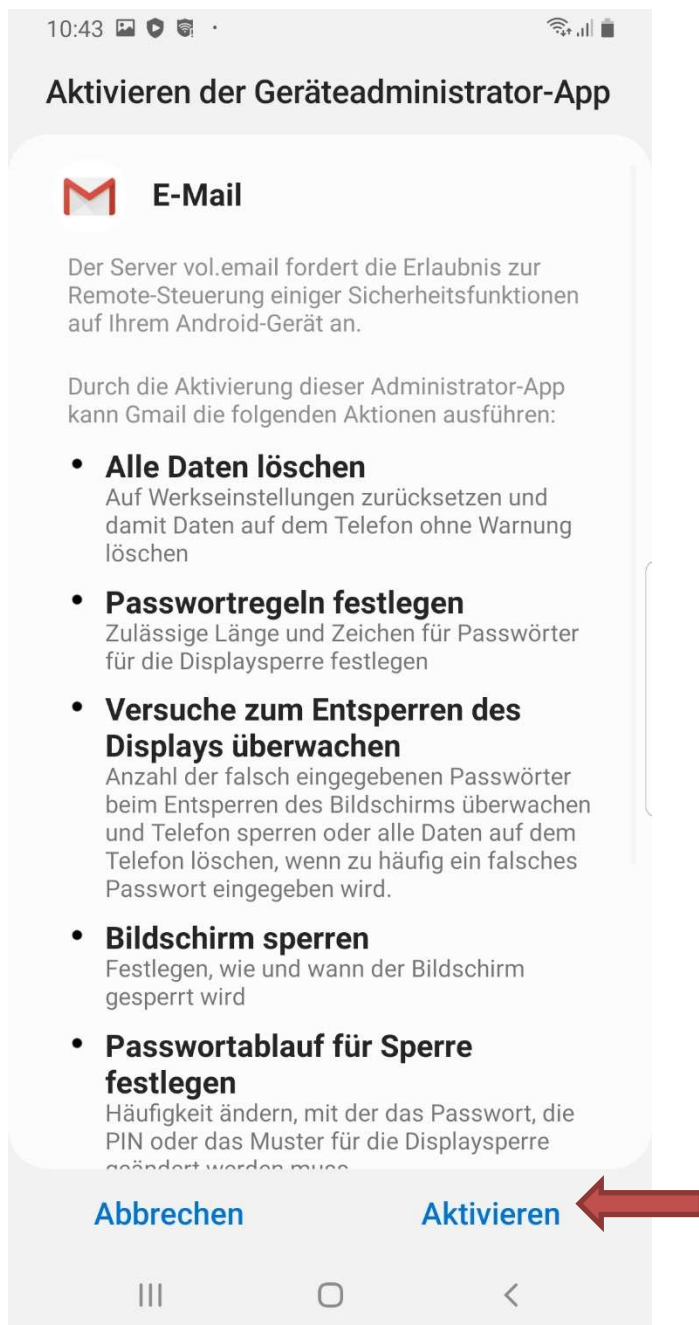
10:43

Aktivieren der Geräteadministrator-App

E-Mail

Der Server vol.email fordert die Erlaubnis zur Remote-Steuerung einiger Sicherheitsfunktionen auf Ihrem Android-Gerät an.

Durch die Aktivierung dieser Administrator-App kann Gmail die folgenden Aktionen ausführen:

• Alle Daten löschen
Auf Werkseinstellungen zurücksetzen und damit Daten auf dem Telefon ohne Warnung löschen

• Passwortregeln festlegen
Zulässige Länge und Zeichen für Passwörter für die Displaysperre festlegen

• Versuche zum Entsperren des Displays überwachen
Anzahl der falsch eingegebenen Passwörter beim Entsperren des Bildschirms überwachen und Telefon sperren oder alle Daten auf dem Telefon löschen, wenn zu häufig ein falsches Passwort eingegeben wird.

• Bildschirm sperren
Festlegen, wie und wann der Bildschirm gesperrt wird

• Passwortablauf für Sperre festlegen
Häufigkeit ändern, mit der das Passwort, die PIN oder das Muster für die Displaysperre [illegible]

Abbrechen Aktivieren